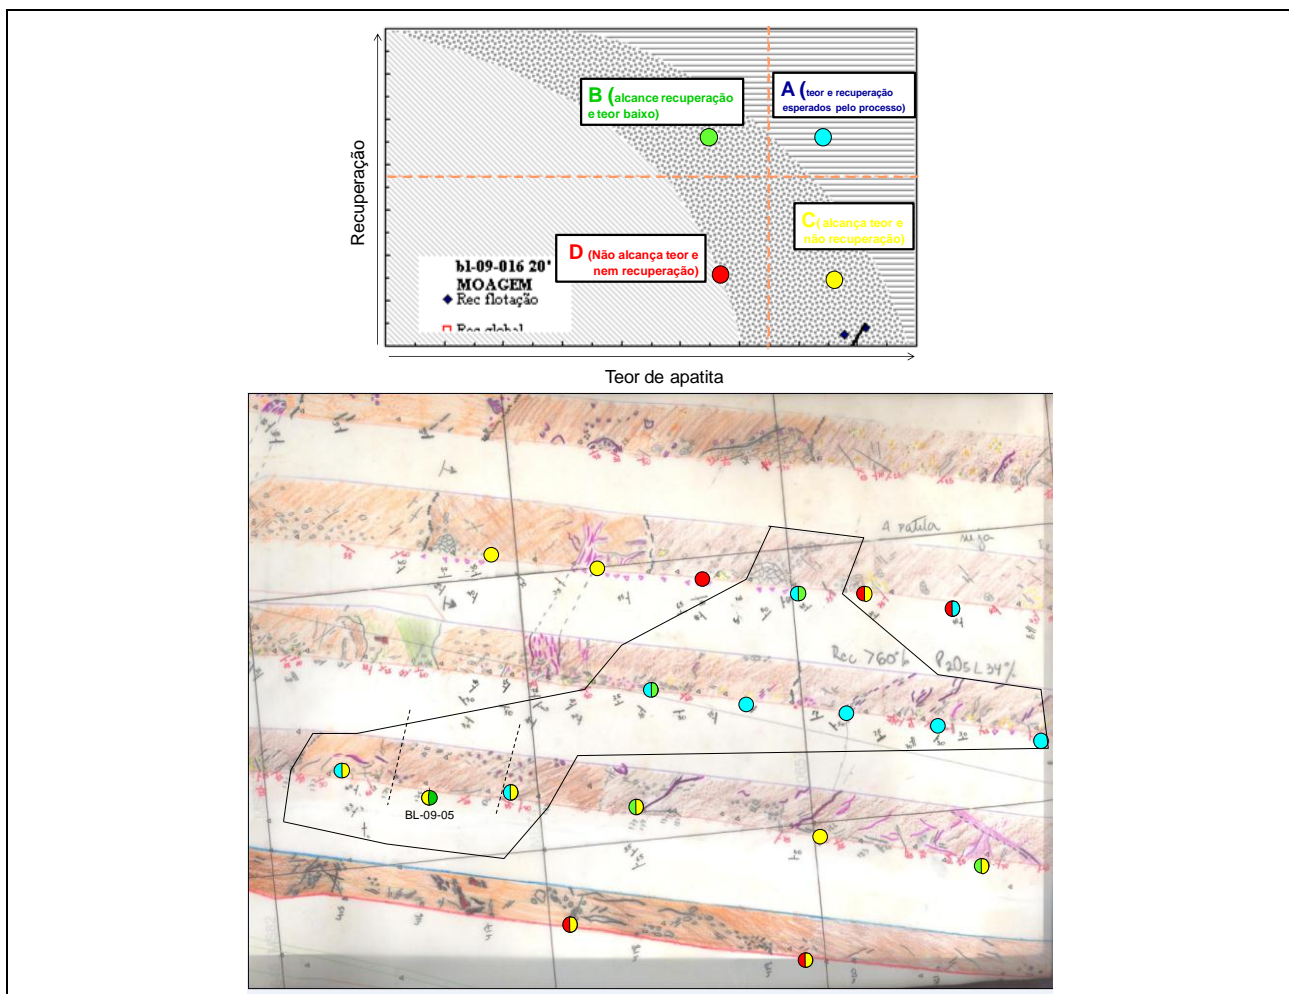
B (alcance recuperação e teor baixo)

A (teor e recuperação esperados pelo processo)

C( alcança teor e não recuperação)

D (Não alcança teor e nem recuperação)

bl-09-016 20'
MOAGEM
◆ Rec flotação
□ Rec global

Recuperação

Teor de apatita

Apatita
mega

Rec 76.0%
P2O5 L 34%

BL-09-05